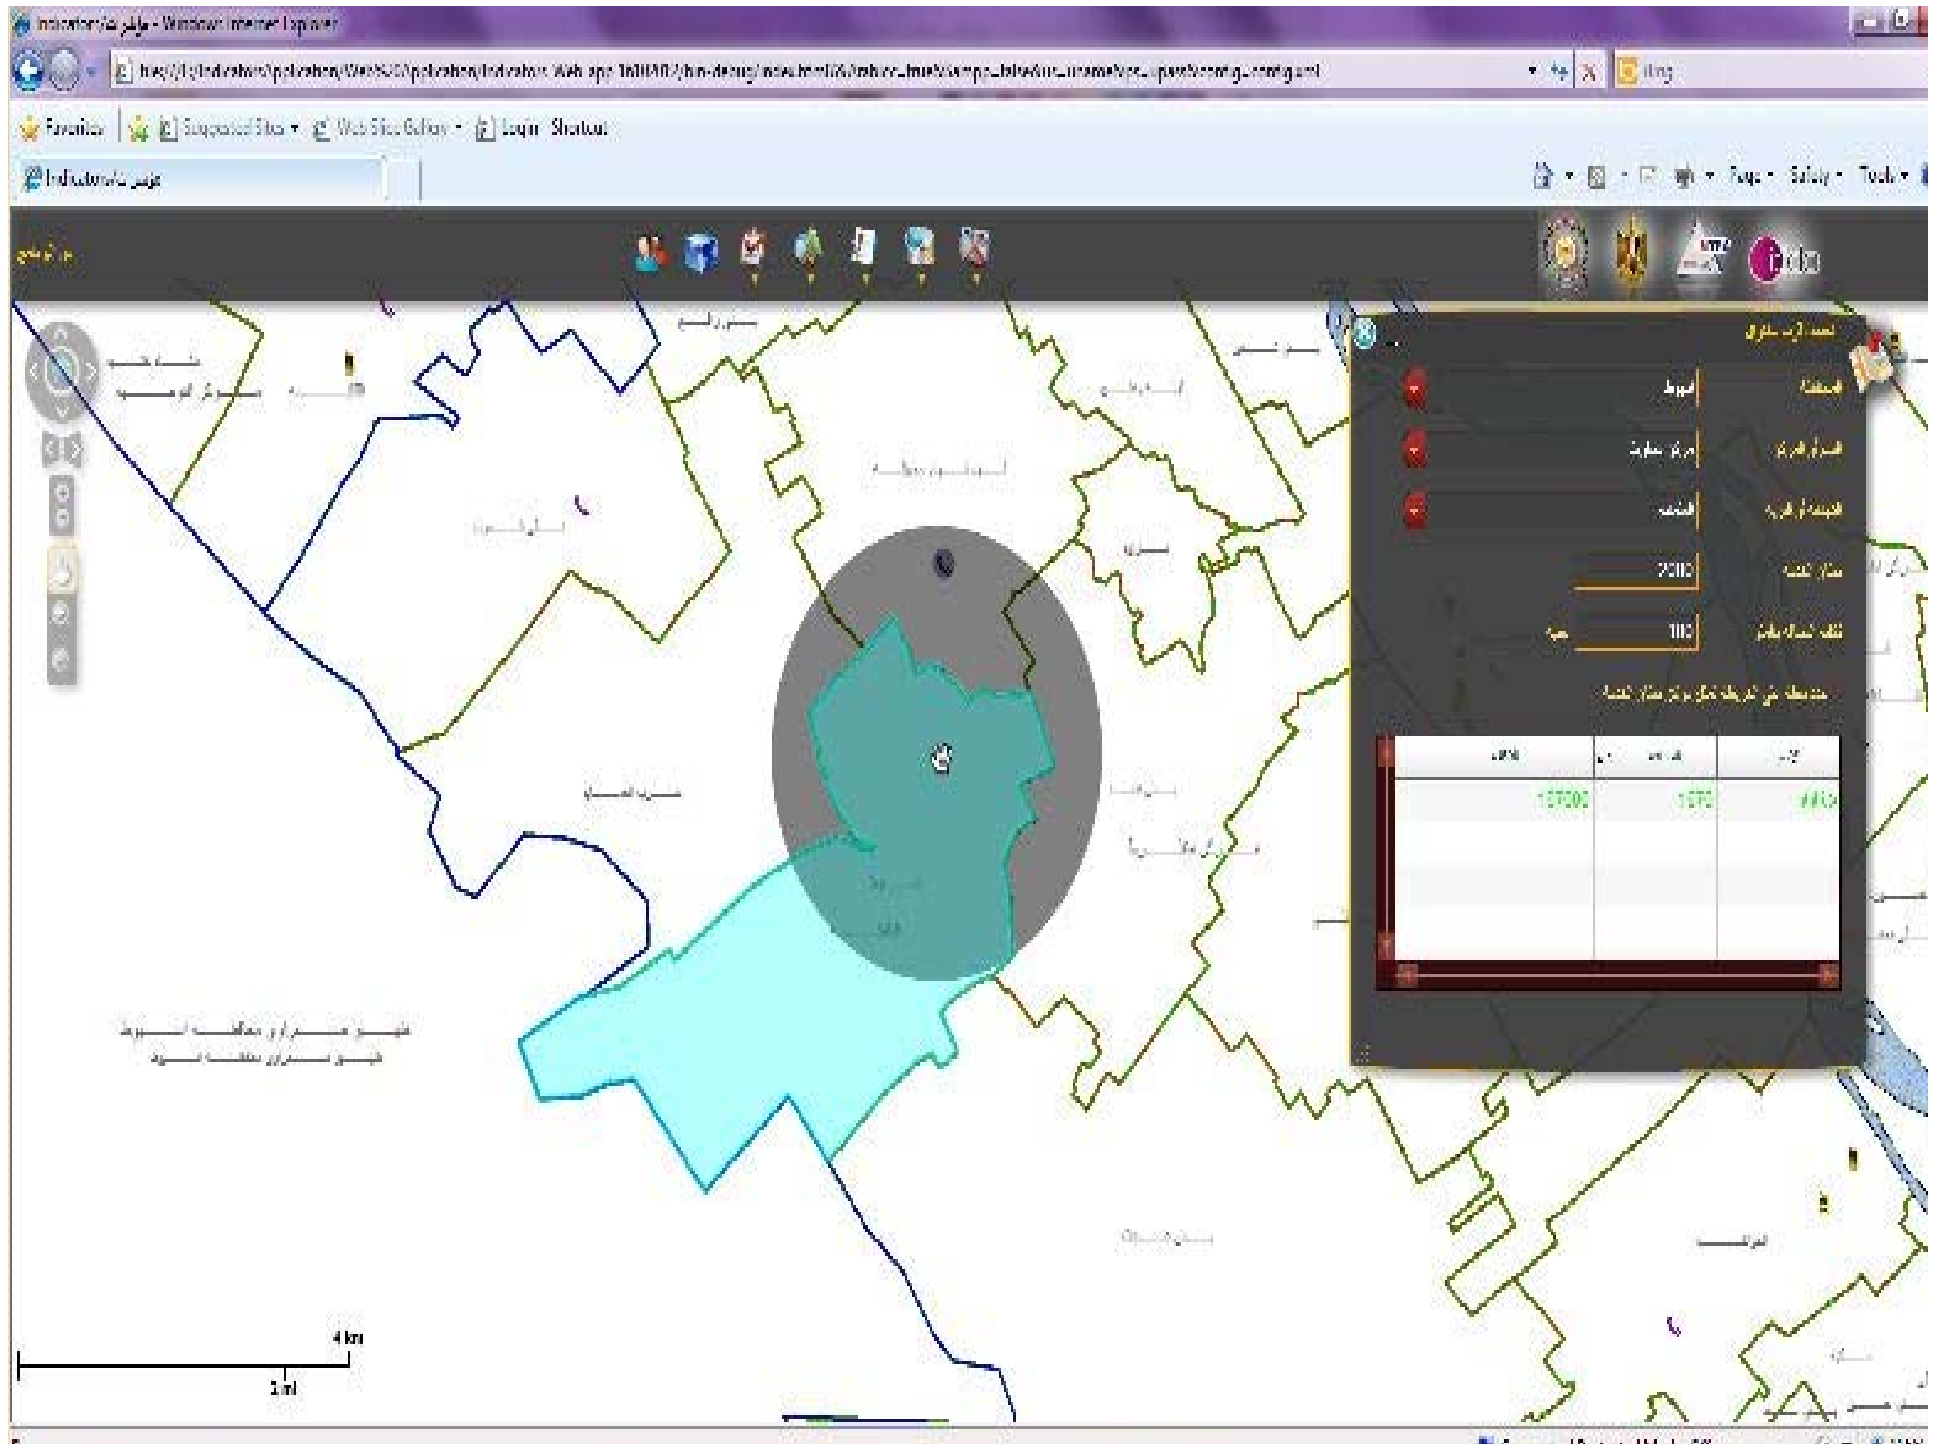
Indicators/مؤشر - Windows Internet Explorer

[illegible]

Bing

Favorites | Suggested Sites ▾ Web Slice Gallery ▾ Login Shortcut

Indicators/مؤشر

Page ▾ Safety ▾ Tools ▾

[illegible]

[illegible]

المحافظة أسيوط

القسم أو المركز مركز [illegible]

الشياخة أو القرية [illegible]

2000

100

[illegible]

| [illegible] | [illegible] | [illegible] |
|---|---|---|
| 100000 | 1000 | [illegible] |

4 km

2 mi